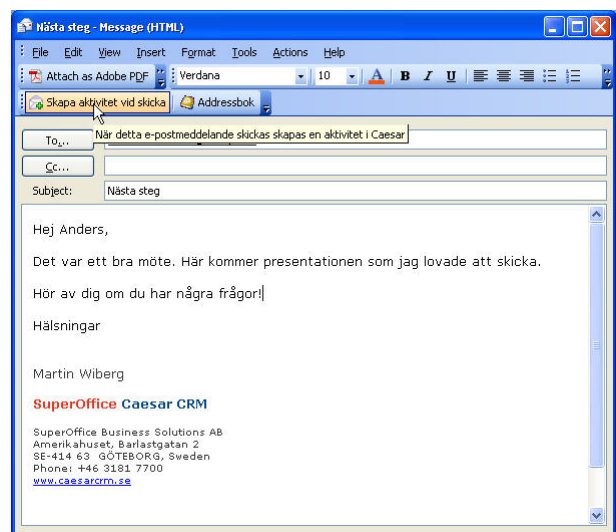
Nästa steg - Message (HTML)

File Edit View Insert Format Tools Actions Help

Attach as Adobe PDF Verdana 10 A B I U

Skapa aktivitet vid skicka Addressbok

När detta e-postmeddelande skickas skapas en aktivitet i Caesar

To...

Cc...

Subject: Nästa steg

Hej Anders,

Det var ett bra möte. Här kommer presentationen som jag lovade att skicka.

Hör av dig om du har några frågor!

Hälsningar

Martin Wiberg

SuperOffice Caesar CRM

SuperOffice Business Solutions AB
Amerikahuset, Barlastgatan 2
SE-414 63 GÖTEBORG, Sweden
Phone: +46 3181 7700
www.caesarcrm.se